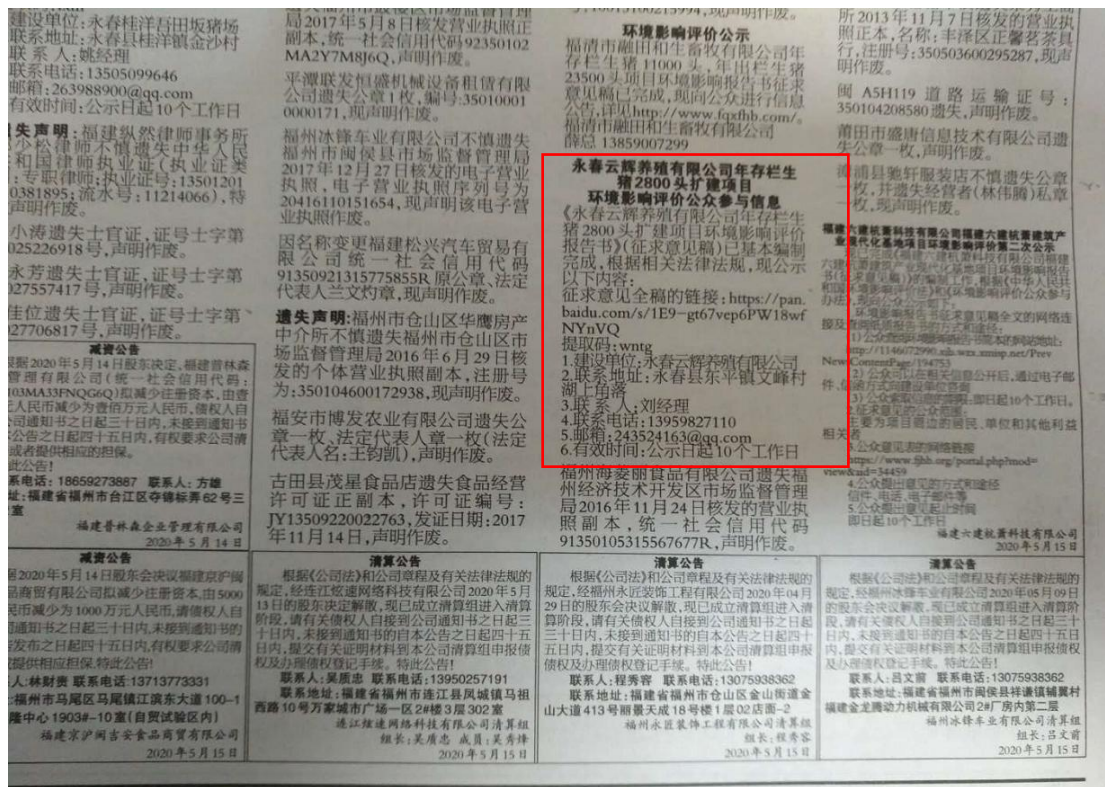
建设单位：永春县桂洋吾田坂猪场
联系地址：永春县桂洋镇金沙村
联系人：姚经理
联系电话：13505099646
邮箱：263988900@qq.com
有效时间：公示日起10个工作日

失声明：福建纵然律师事务所少松律师不慎遗失中华人民共和国律师执业证（执业证号：专职律师，执业证号：13501201 0381895；流水号：11214066），特此声明。

小涛遗失士官证，证号士字第 025226918号，声明作废。

永芳遗失士官证，证号士字第 027557417号，声明作废。

佳位遗失士官证，证号士字第 027706817号，声明作废。

减资公告
根据2020年5月14日股东决定，福建普林森管理有限公司（统一社会信用代码：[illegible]03MA33FNQG6Q）拟减少注册资本，由壹元人民币减少为壹佰万元人民币，债权人自公司通知书之日起三十日内，未接到通知书的公告之日起四十五日内，有权要求公司清偿或者提供相应的担保。
此公告！
联系电话：18659273887 联系人：方雄
地址：福建省福州市台江区夺锦标兼62号三室
福建普林森企业管理有限公司
2020年5月14日

局2017年5月8日核发营业执照正副本，统一社会信用代码92350102MA2Y7M8J6Q，声明作废。

平潭联发恒盛机械设备租赁有限公司遗失公章1枚，编号：350100010001171，声明作废。

福州冰锋车业有限公司不慎遗失福州市闽侯县市场监督管理局2017年12月27日核发的电子营业执照，电子营业执照序列号为20416110151654，现声明该电子营业执照作废。

因名称变更福建松兴汽车贸易有限公司统一社会信用代码91350921315775855R原公章、法定代表人兰文灼章，现声明作废。

遗失声明：福州市仓山区华鹰房产中介所不慎遗失福州市仓山区市场监督管理局2016年6月29日核发的个体营业执照副本，注册号为：350104600172938，现声明作废。

福安市博发农业有限公司遗失公章一枚、法定代表人章一枚（法定代表人名：王钧凯），声明作废。

古田县茂星食品店遗失食品经营许可证正副本，许可证编号：JY13509220022763，发证日期：2017年11月14日，声明作废。

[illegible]，现声明作废。

环境影响评价公示
福清市融田和生畜牧有限公司年存栏生猪11000头、年出栏生猪23500头项目环境影响报告书征求意见稿已完成，现向公众进行信息公告，详见http://www.fqxfhb.com/。
福清市融田和生畜牧有限公司
电话：13859007299

永春云辉养殖有限公司年存栏生猪2800头扩建项目
环境影响评价公众参与信息
《永春云辉养殖有限公司年存栏生猪2800头扩建项目环境影响评价报告书》（征求意见稿）已基本编制完成，根据相关法律法规，现公示以下内容：
征求意见全稿的链接：https://pan.baidu.com/s/1E9-gt67vep6PW18wfNYnVQ
提取码：wntg
1.建设单位：永春云辉养殖有限公司
2.联系地址：永春县东平镇文峰村湖上角落
3.联系人：刘经理
4.联系电话：13959827110
5.邮箱：243524163@qq.com
6.有效时间：公示日起10个工作日

福州再美丽食品有限公司遗失福州经济技术开发区市场监督管理局2016年11月24日核发的营业执照副本，统一社会信用代码913501053155677R，声明作废。

所2013年11月7日核发的营业执照正本，名称：丰泽区正馨茗茶具行，注册号：350503600295287，现声明作废。

闽A5H119道路运输证号：350104208580遗失，声明作废。

莆田市盛甫信息技术有限公司遗失公章一枚，声明作废。

漳浦县魏轩服装店不慎遗失公章一枚，并遗失经营者（林伟腾）私章一枚，现声明作废。

福建六建机器科技有限公司福建六建机器建筑产业现代化基地项目环境影响评价第二次公示
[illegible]
http://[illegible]
相关意
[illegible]
http://www.fjhb.org/portal.php?mod=view&aid=34459
4.公众提出意见的方式和途径
信件、电话、电子邮件等
5.公众提出意见的起止时间
即日起10个工作日
福建六建机器科技有限公司
2020年5月15日

减资公告
根据2020年5月14日股东会议福建京沪园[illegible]有限公司拟减少注册资本，由5000万元减少为1000万元人民币，请债权人自公司通知书之日起三十日内，未接到通知书的公告之日起四十五日内，有权要求公司清偿或提供相应担保。特此公告！
联系人：林财贵 联系电话：13713777331
地址：福州市马尾区马尾镇江滨东大道100-1隆中心1903#-10室（自贸试验区内）
福建京沪园吉安食品商贸有限公司
2020年5月15日

清算公告
根据《公司法》和公司章程及有关法律法规的规定，经连江炫迪网络科技有限公司2020年5月13日的股东决定解散，现已成立清算组进入清算阶段，请有关债权人自接到公司通知书之日起三十日内，未接到通知书的自本公告之日起四十五日内，提交有关证明材料到本公司清算组申报债权及办理债权登记手续。特此公告！
联系人：吴质忠 联系电话：13950257191
联系地址：福建省福州市连江县凤城镇马祖西路10号万家城市广场一区2#楼3层302室
连江炫迪网络科技有限公司清算组
组长：吴质忠 成员：吴秀锋
2020年5月15日

清算公告
根据《公司法》和公司章程及有关法律法规的规定，经福州永匠装饰工程有限公司2020年04月29日的股东会决议解散，现已成立清算组进入清算阶段，请有关债权人自接到公司通知书之日起三十日内，未接到通知书的自本公告之日起四十五日内，提交有关证明材料到本公司清算组申报债权及办理债权登记手续。特此公告！
联系人：程秀容 联系电话：13075938362
联系地址：福建省福州市仓山区金山街道金山大道413号丽景天成18号楼1层02店面-2
福州永匠装饰工程有限公司清算组
组长：程秀容
2020年5月15日

清算公告
根据《公司法》和公司章程及有关法律法规的规定，经福州冰锋车业有限公司2020年05月09日的股东会决议解散，现已成立清算组进入清算阶段，请有关债权人自接到公司通知书之日起三十日内，未接到通知书的自本公告之日起四十五日内，提交有关证明材料到本公司清算组申报债权及办理债权登记手续。特此公告！
联系人：吕文前 联系电话：13075938362
联系地址：福建省福州市闽侯县祥谦镇城翼村福建金龙腾动力机械有限公司2#厂房内第二层
福州冰锋车业有限公司清算组
组长：吕文前
2020年5月15日